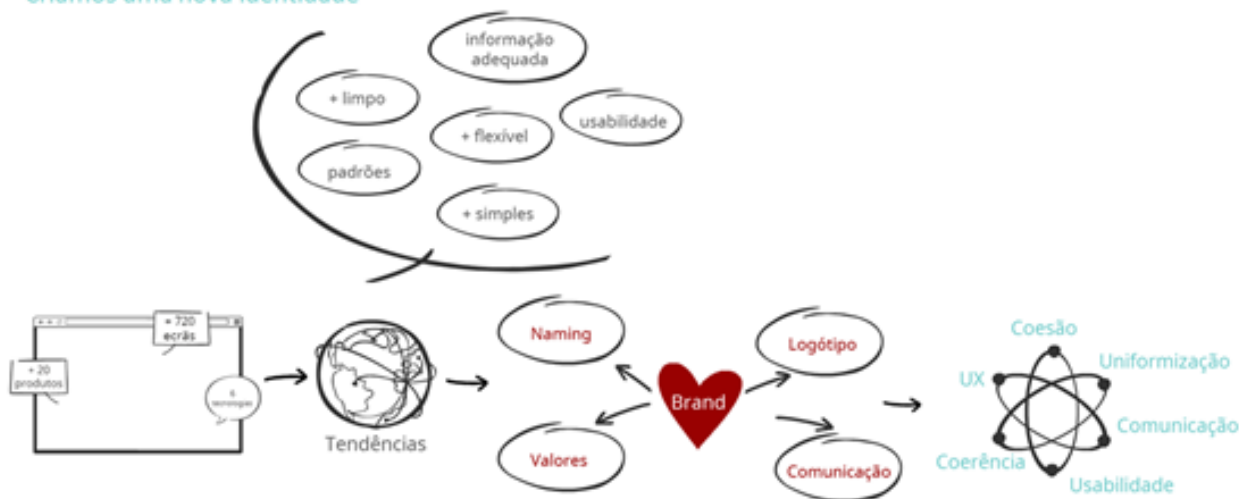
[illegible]

informação adequada

+ limpo

usabilidade

+ flexível

padrões

+ simples

+ 720 ecrãs

+ 20 produtos

6 tecnologias

Tendências

Naming

Logótipo

Brand

Valores

Comunicação

Coesão

UX

Uniformização

Comunicação

Coerência

Usabilidade